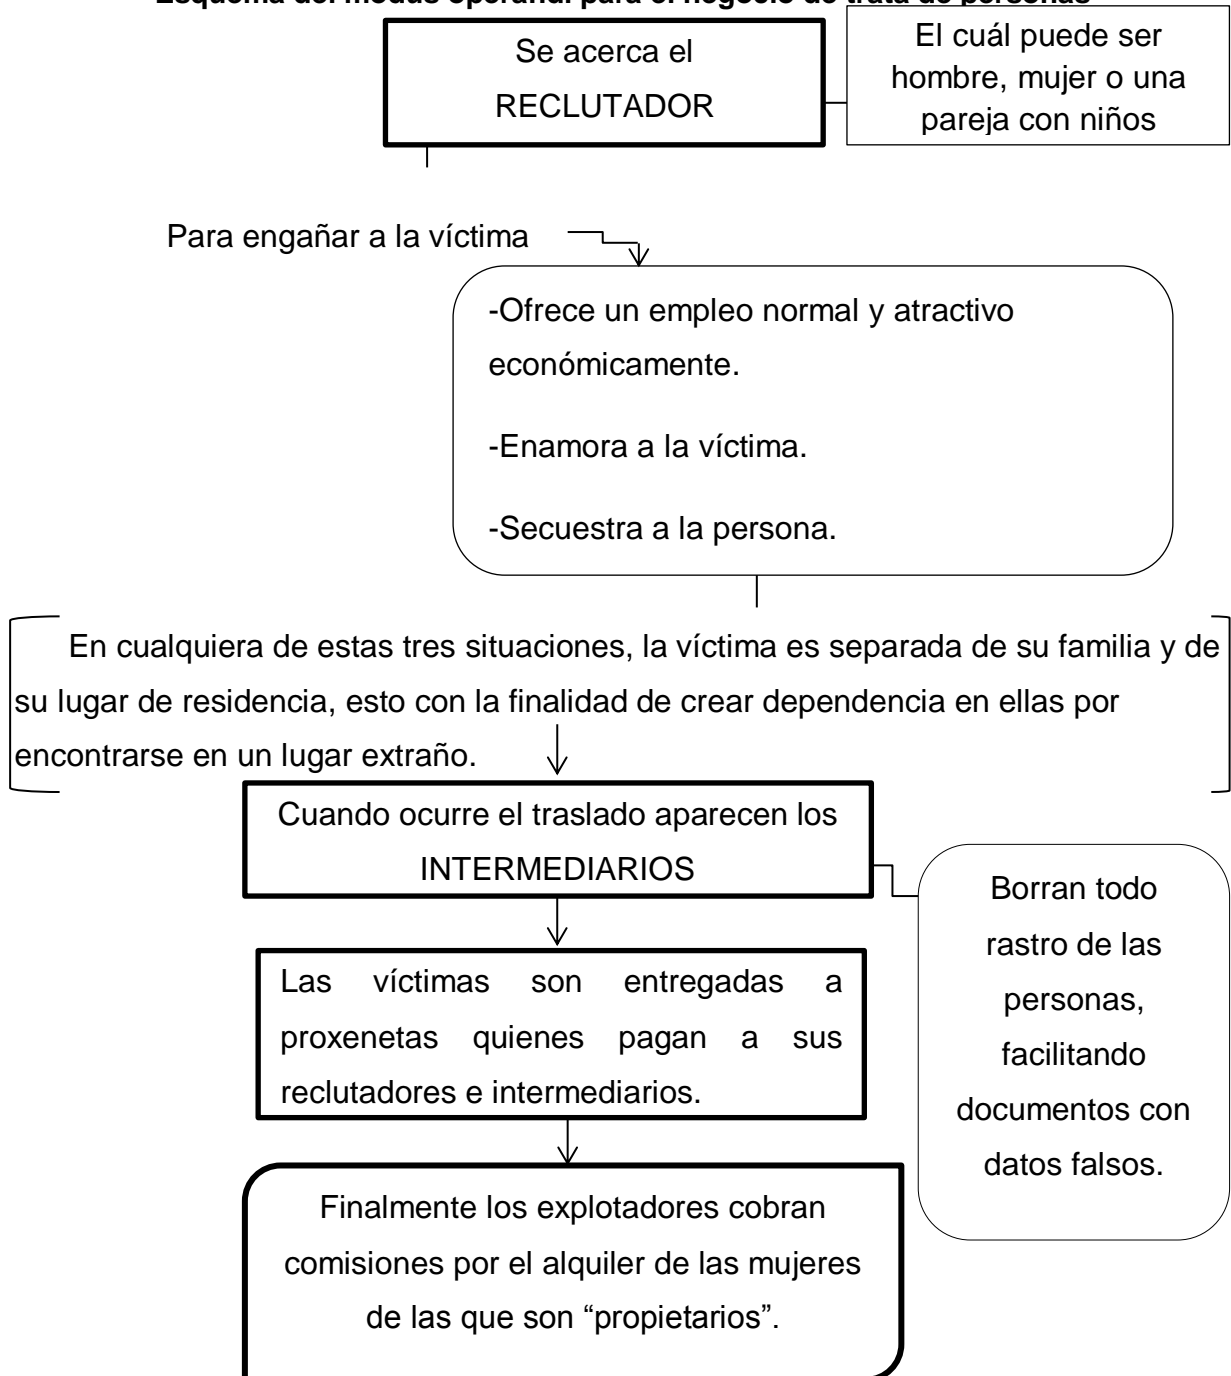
Esquema del modus operandi para el negocio de trata de personas

Se acerca el RECLUTADOR

El cuál puede ser hombre, mujer o una pareja con niños

Para engañar a la víctima

-Ofrece un empleo normal y atractivo económicamente.

-Enamora a la víctima.

-Secuestra a la persona.

En cualquiera de estas tres situaciones, la víctima es separada de su familia y de su lugar de residencia, esto con la finalidad de crear dependencia en ellas por encontrarse en un lugar extraño.

Cuando ocurre el traslado aparecen los INTERMEDIARIOS

Borran todo rastro de las personas, facilitando documentos con datos falsos.

Las víctimas son entregadas a proxenetas quienes pagan a sus reclutadores e intermediarios.

Finalmente los explotadores cobran comisiones por el alquiler de las mujeres de las que son "propietarios".